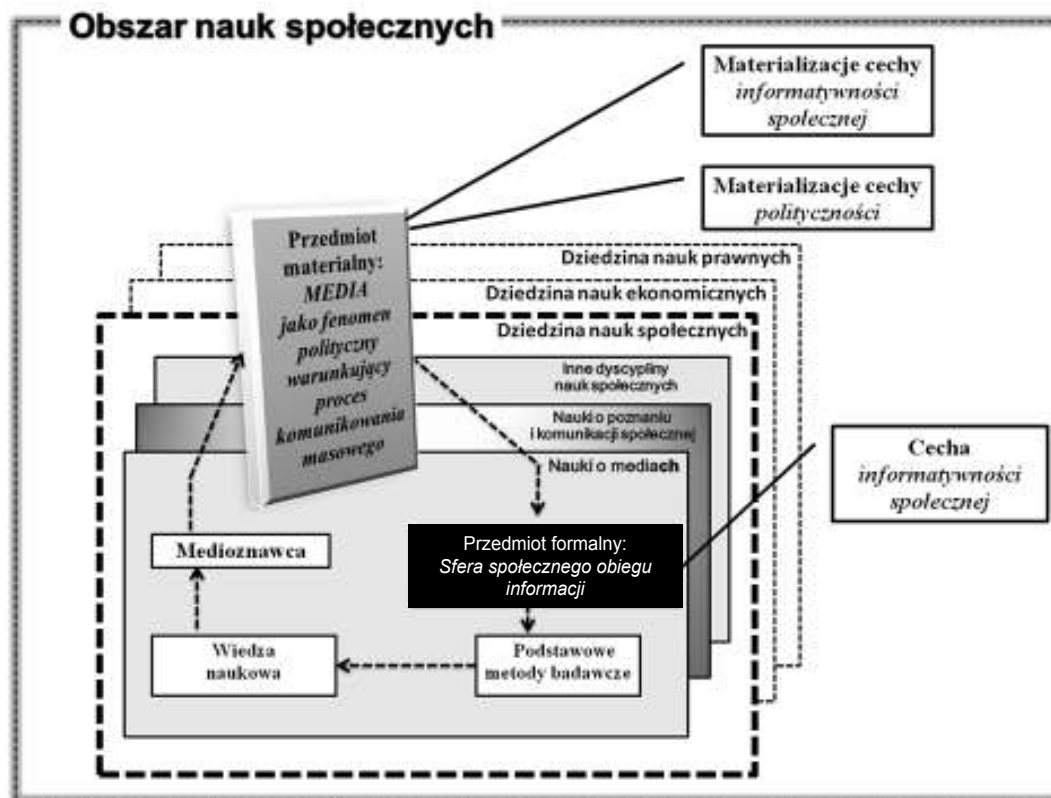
Obszar nauk społecznych

Materializacje cechy *informatywności społecznej*

Materializacje cechy *polityczności*

Przedmiot materialny: *MEDIA jako fenomen polityczny warunkujący proces komunikowania masowego*

Dziedzina nauk prawnych

Dziedzina nauk ekonomicznych

Dziedzina nauk społecznych

Inne dyscypliny nauk społecznych

Nauki o poznaniu i komunikacji społecznej

Nauki o mediach

Cecha *informatywności społecznej*

Medioznawca

Przedmiot formalny: *Sfera społecznego obiegu informacji*

Wiedza naukowa

Podstawowe metody badawcze